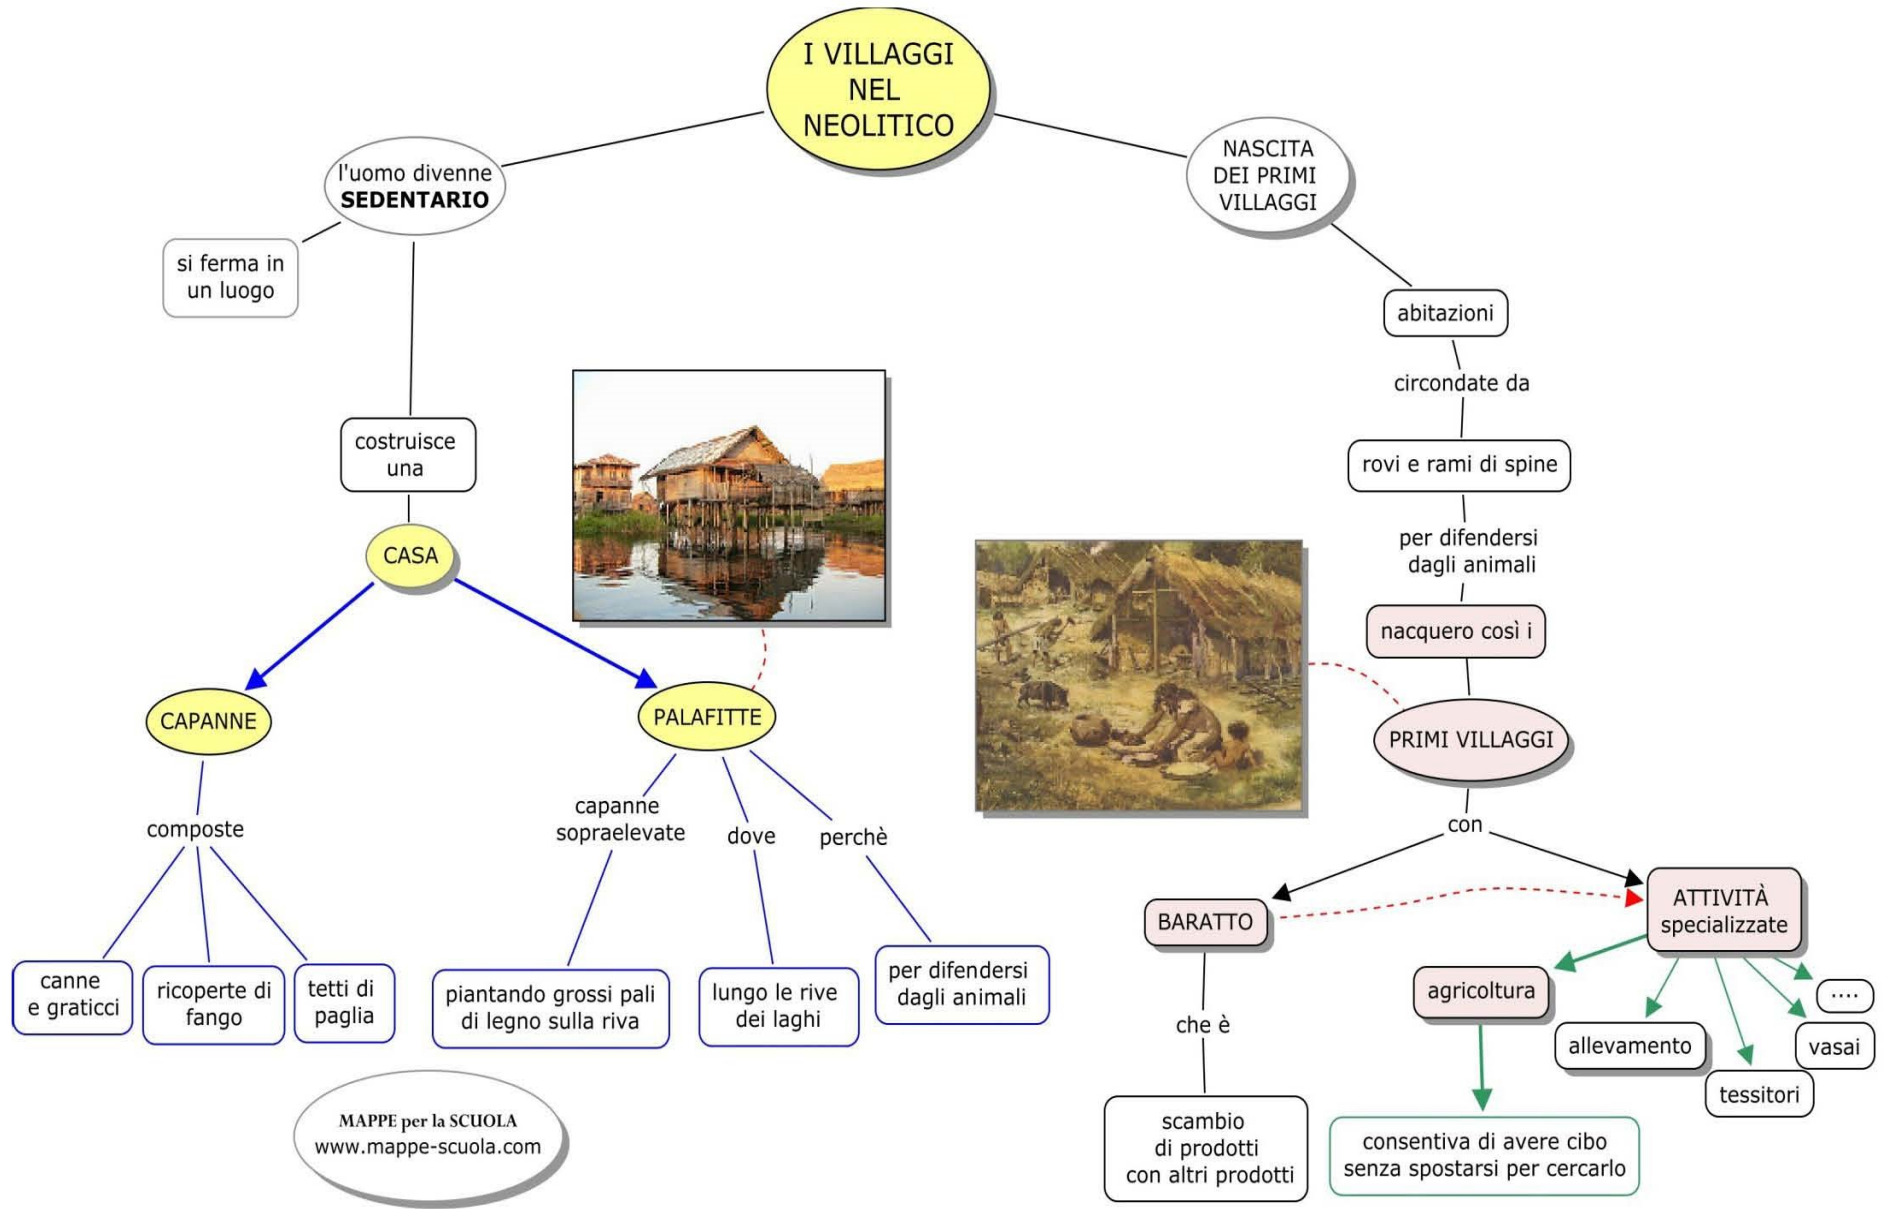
I VILLAGGI NEL NEOLITICO

l'uomo divenne **SEDENTARIO**

si ferma in un luogo

costruisce una

CASA

CAPANNE

composte

canne e graticci

ricoperte di fango

tetti di paglia

PALAFITTE

capanne sopraelevate

piantando grossi pali di legno sulla riva

dove

lungo le rive dei laghi

perchè

per difendersi dagli animali

NASCITA DEI PRIMI VILLAGGI

abitazioni

circondate da

rovi e rami di spine

per difendersi dagli animali

nacquero così i

PRIMI VILLAGGI

con

BARATTO

che è

scambio di prodotti con altri prodotti

ATTIVITÀ specializzate

agricoltura

consentiva di avere cibo senza spostarsi per cercarlo

allevamento

tessitori

vasai

....

MAPPE per la SCUOLA
www.mappe-scuola.com